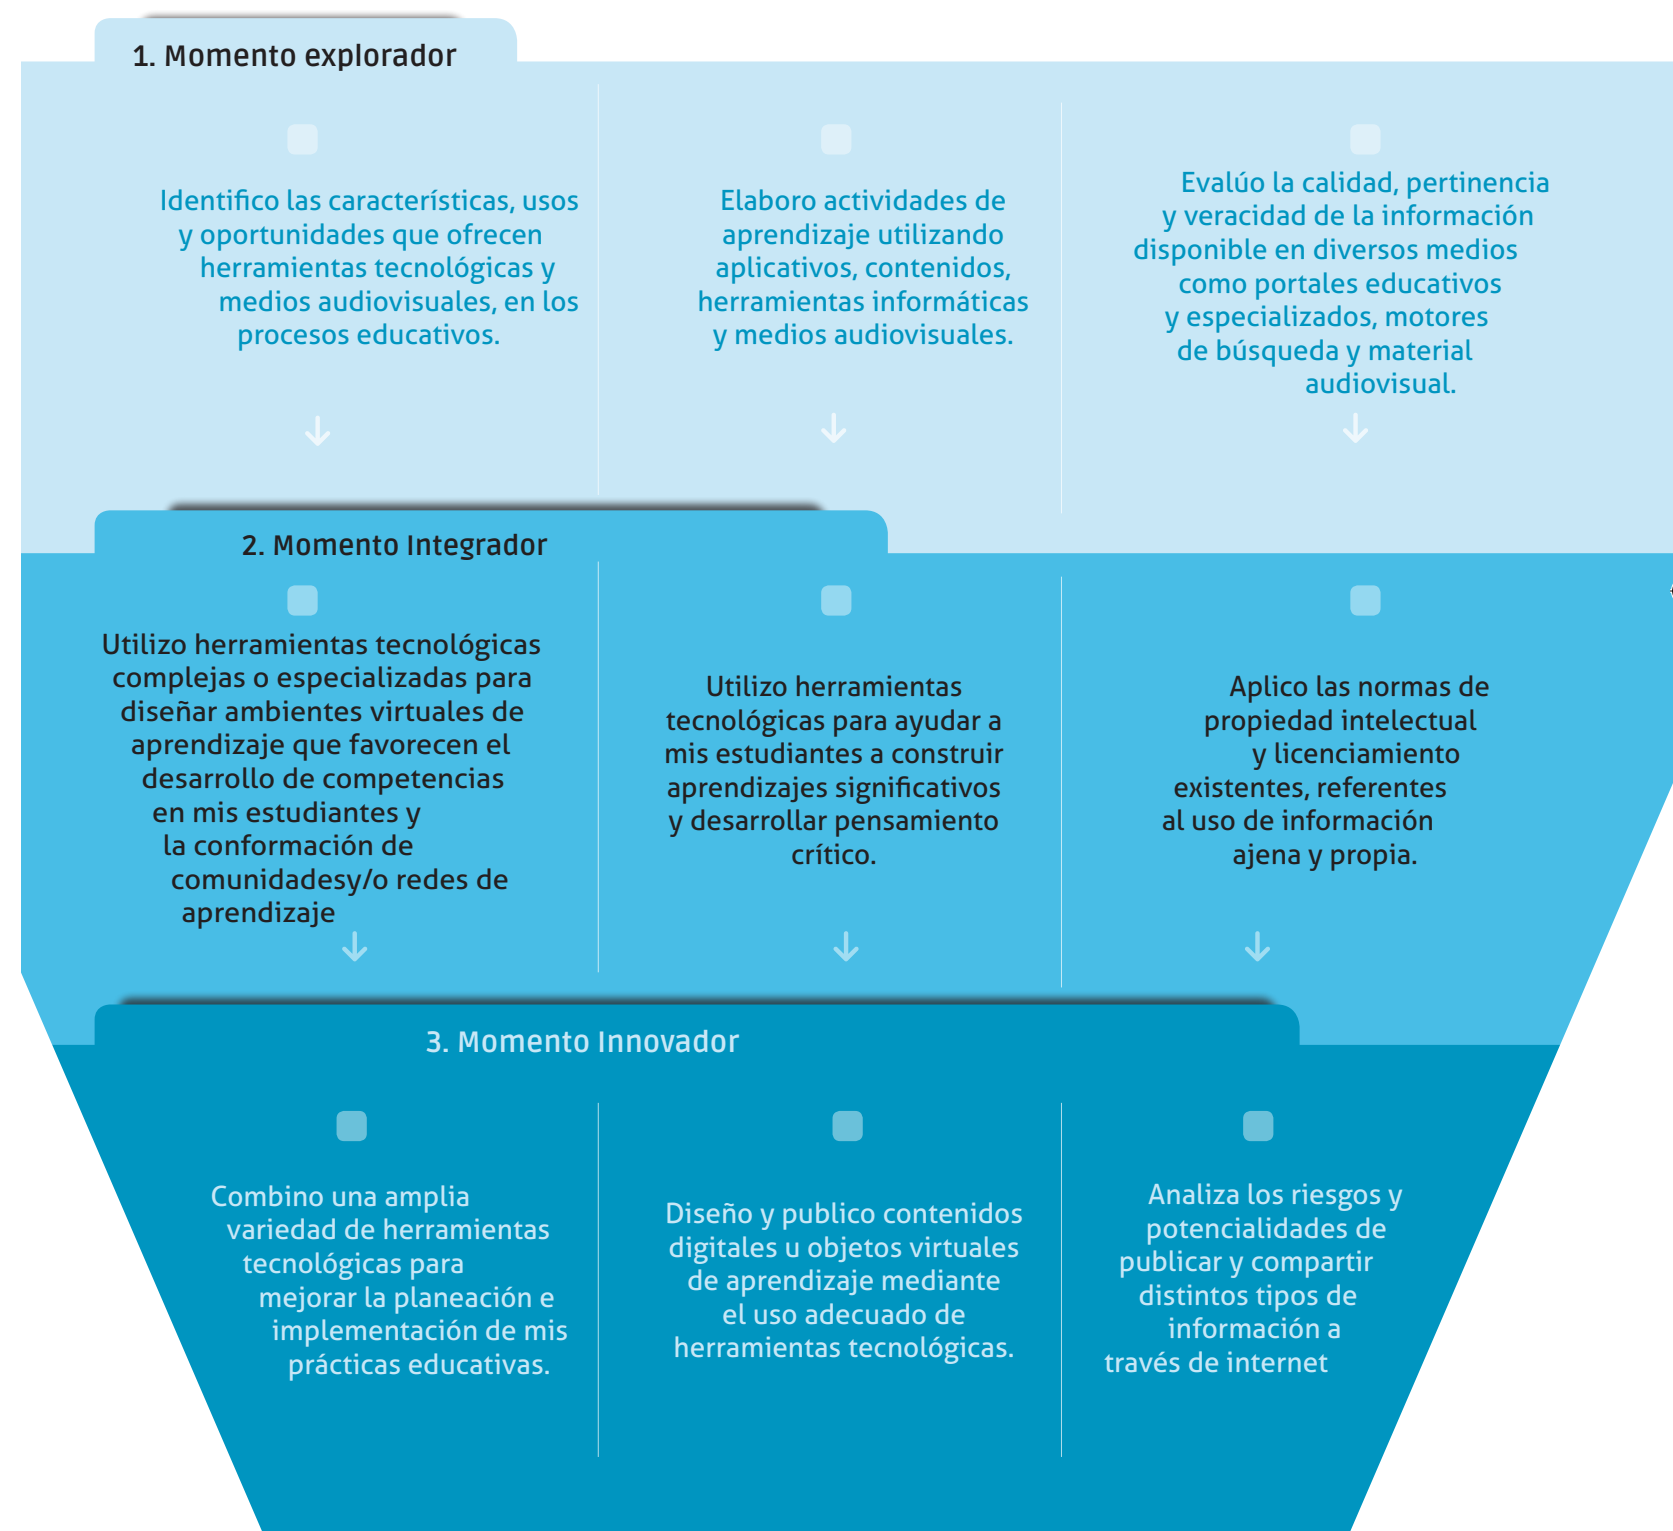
1. Momento explorador

Identifico las características, usos y oportunidades que ofrecen herramientas tecnológicas y medios audiovisuales, en los procesos educativos.

Elaboro actividades de aprendizaje utilizando aplicativos, contenidos, herramientas informáticas y medios audiovisuales.

Evalúo la calidad, pertinencia y veracidad de la información disponible en diversos medios como portales educativos y especializados, motores de búsqueda y material audiovisual.

2. Momento Integrador

Utilizo herramientas tecnológicas complejas o especializadas para diseñar ambientes virtuales de aprendizaje que favorecen el desarrollo de competencias en mis estudiantes y la conformación de comunidadesy/o redes de aprendizaje

Utilizo herramientas tecnológicas para ayudar a mis estudiantes a construir aprendizajes significativos y desarrollar pensamiento crítico.

Aplico las normas de propiedad intelectual y licenciamiento existentes, referentes al uso de información ajena y propia.

3. Momento Innovador

Combino una amplia variedad de herramientas tecnológicas para mejorar la planeación e implementación de mis prácticas educativas.

Diseño y publico contenidos digitales u objetos virtuales de aprendizaje mediante el uso adecuado de herramientas tecnológicas.

Analiza los riesgos y potencialidades de publicar y compartir distintos tipos de información a través de internet